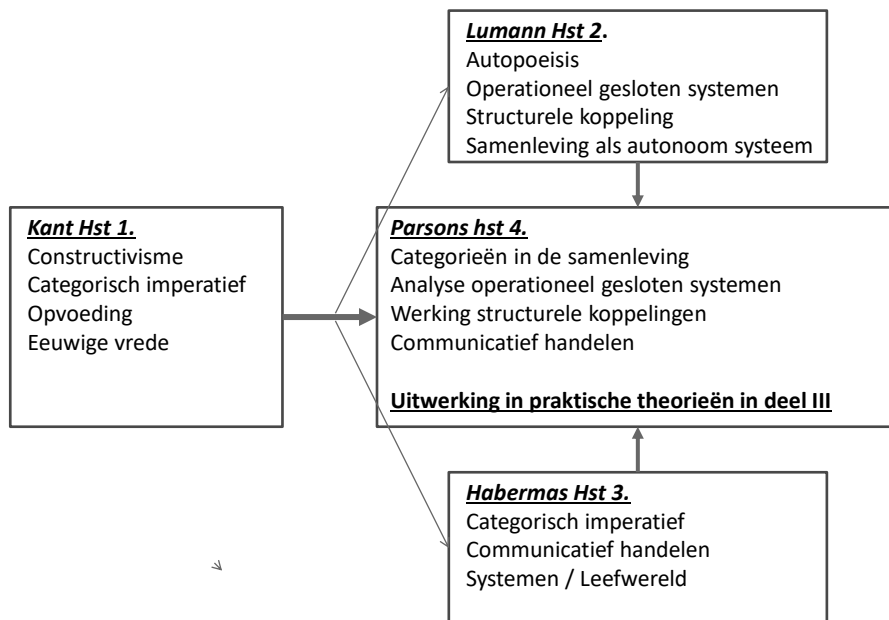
Lumann Hst 2.
Autopoeisis
Operationeel gesloten systemen
Structurele koppeling
Samenleving als autonoom systeem

Kant Hst 1.
Constructivisme
Categorisch imperatief
Opvoeding
Eeuwige vrede

Parsons hst 4.
Categorieën in de samenleving
Analyse operationeel gesloten systemen
Werking structurele koppelingen
Communicatief handelen

Uitwerking in praktische theorieën in deel III

Habermas Hst 3.
Categorisch imperatief
Communicatief handelen
Systemen / Leefwereld